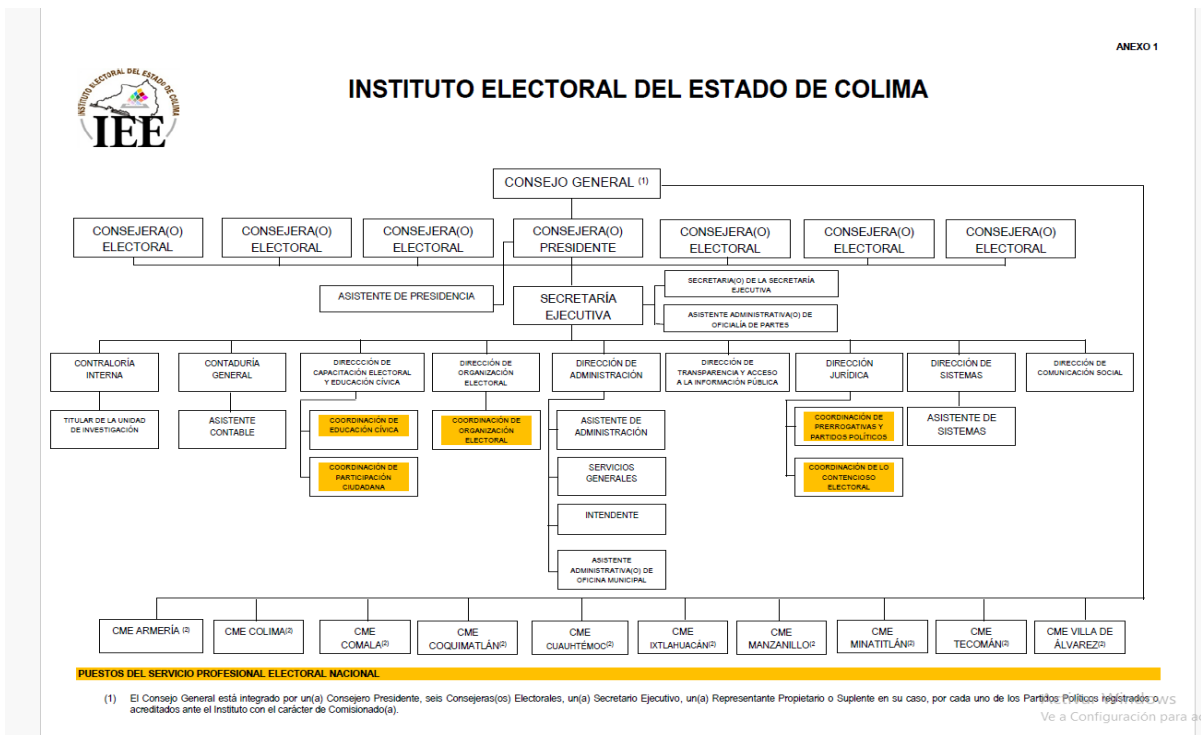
ANEXO 1

INSTITUTO ELECTORAL DEL ESTADO DE COLIMA

INSTITUTO ELECTORAL DEL ESTADO DE COLIMA
IEE

CONSEJO GENERAL $^{(1)}$

CONSEJERA(O) ELECTORAL

CONSEJERA(O) ELECTORAL

CONSEJERA(O) ELECTORAL

CONSEJERA(O) PRESIDENTE

CONSEJERA(O) ELECTORAL

CONSEJERA(O) ELECTORAL

CONSEJERA(O) ELECTORAL

ASISTENTE DE PRESIDENCIA

SECRETARÍA EJECUTIVA

SECRETARIA(O) DE LA SECRETARÍA EJECUTIVA

ASISTENTE ADMINISTRATIVA(O) DE OFICIALÍA DE PARTES

CONTRALORÍA INTERNA

CONTADURÍA GENERAL

DIRECCCIÓN DE CAPACITACIÓN ELECTORAL Y EDUCACIÓN CÍVICA

DIRECCIÓN DE ORGANIZACIÓN ELECTORAL

DIRECCIÓN DE ADMINISTRACIÓN

DIRECCIÓN DE TRANSPARENCIA Y ACCESO A LA INFORMACIÓN PÚBLICA

DIRECCIÓN JURÍDICA

DIRECCIÓN DE SISTEMAS

DIRECCIÓN DE COMUNICACIÓN SOCIAL

TITULAR DE LA UNIDAD DE INVESTIGACIÓN

ASISTENTE CONTABLE

COORDINACIÓN DE EDUCACIÓN CÍVICA

COORDINACIÓN DE PARTICIPACIÓN CIUDADANA

COORDINACIÓN DE ORGANIZACIÓN ELECTORAL

ASISTENTE DE ADMINISTRACIÓN

SERVICIOS GENERALES

INTENDENTE

ASISTENTE ADMINISTRATIVA(O) DE OFICINA MUNICIPAL

COORDINACIÓN DE PRERROGATIVAS Y PARTIDOS POLÍTICOS

COORDINACIÓN DE LO CONTENCIOSO ELECTORAL

ASISTENTE DE SISTEMAS

CME ARMERÍA $^{(2)}$

CME COLIMA$^{(2)}$

CME COMALA$^{(2)}$

CME COQUIMATLÁN$^{(2)}$

CME CUAUHTÉMOC$^{(2)}$

CME IXTLAHUACÁN$^{(2)}$

CME MANZANILLO$^{(2)}$

CME MINATITLÁN$^{(2)}$

CME TECOMÁN$^{(2)}$

CME VILLA DE ÁLVAREZ$^{(2)}$

PUESTOS DEL SERVICIO PROFESIONAL ELECTORAL NACIONAL

(1) El Consejo General está integrado por un(a) Consejero Presidente, seis Consejeras(os) Electorales, un(a) Secretario Ejecutivo, un(a) Representante Propietario o Suplente en su caso, por cada uno de los Partidos Políticos registrados o acreditados ante el Instituto con el carácter de Comisionado(a).

Ve a Configuración para a